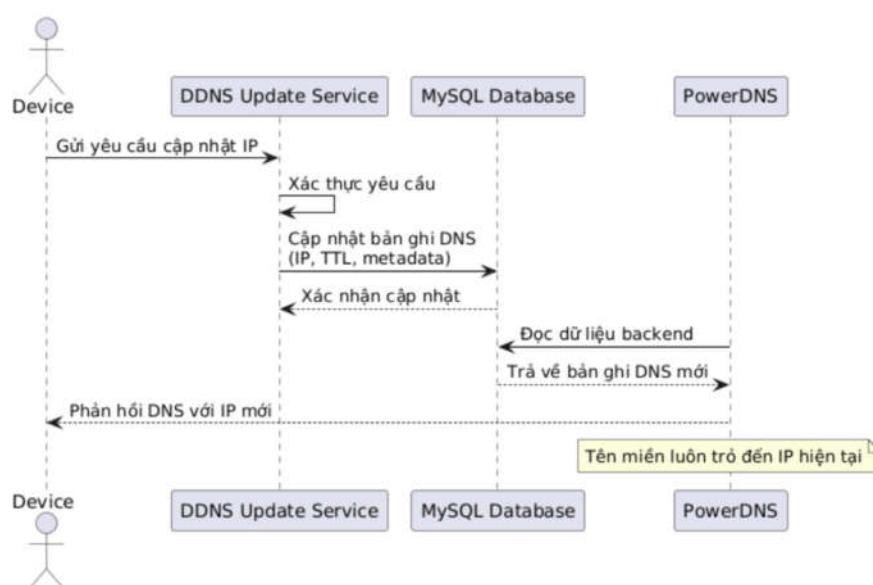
Device

DDNS Update Service

MySQL Database

PowerDNS

Gửi yêu cầu cập nhật IP

Xác thực yêu cầu

Cập nhật bản ghi DNS
(IP, TTL, metadata)

Xác nhận cập nhật

Đọc dữ liệu backend

Trả về bản ghi DNS mới

Phản hồi DNS với IP mới

Tên miền luôn trỏ đến IP hiện tại

Device

DDNS Update Service

MySQL Database

PowerDNS